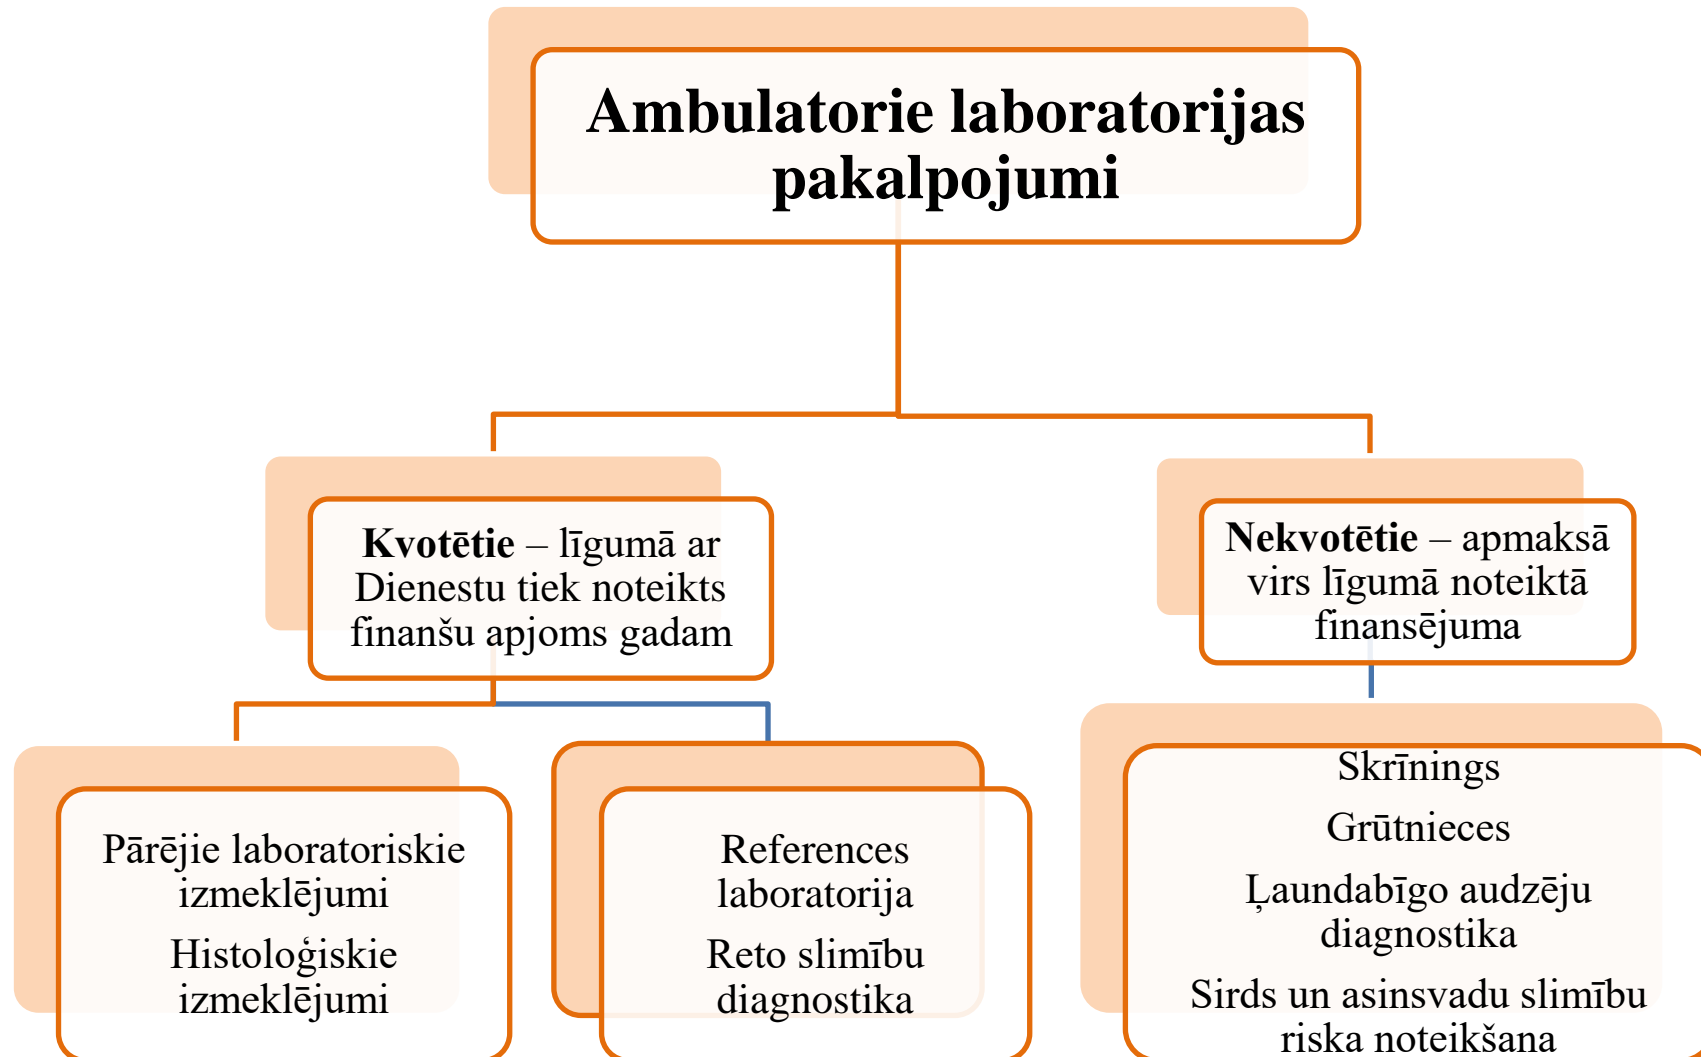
Ambulatorie laboratorijas pakalpojumi

**Kvotētie** – līgumā ar Dienestu tiek noteikts finanšu apjoms gadam

**Nekvotētie** – apmaksā virs līgumā noteiktā finansējuma

Pārējie laboratoriskie izmeklējumi

Histoloģiskie izmeklējumi

References laboratorija

Reto slimību diagnostika

Skrīnings

Grūtnieces

Ļaundabīgo audzēju diagnostika

Sirds un asinsvadu slimību riska noteikšana